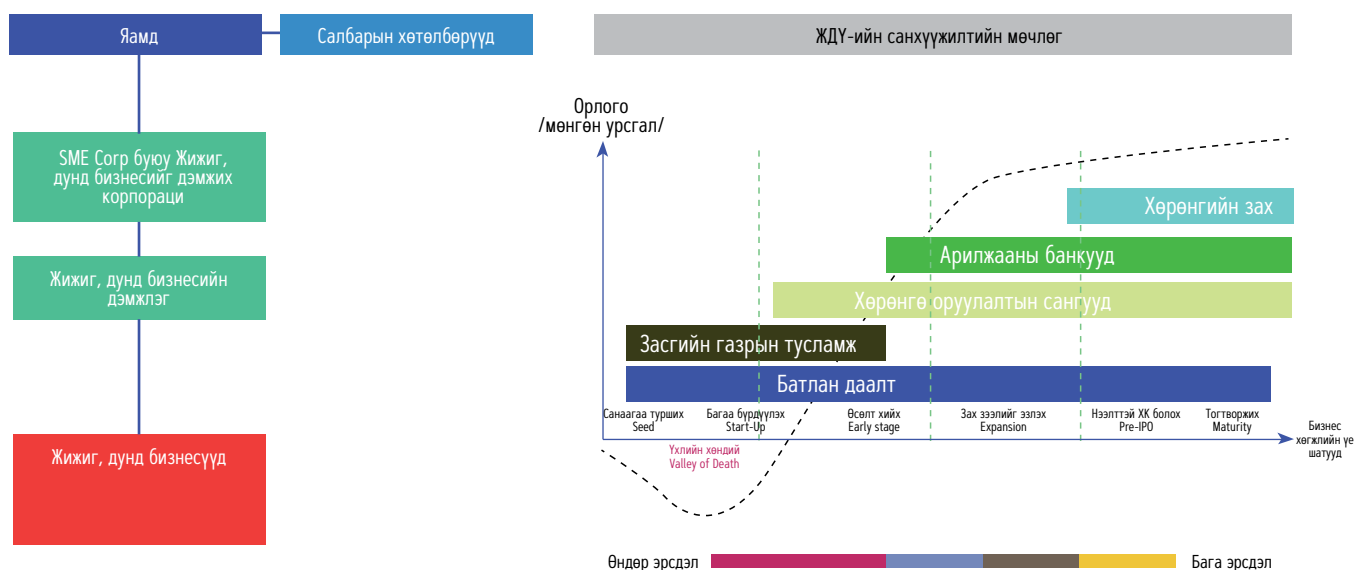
Яамд

Салбарын хөтөлбөрүүд

SME Corp буюу Жижиг, дунд бизнесийг дэмжих корпораци

Жижиг, дунд бизнесийн дэмжлэг

Жижиг, дунд бизнесүүд

ЖДҮ-ийн санхүүжилтийн мөчлөг

Орлого /мөнгөн урсгал/

Хөрөнгийн зах

Арилжааны банкууд

Хөрөнгө оруулалтын сангууд

Засгийн газрын тусламж

Батлан даалт

Санаагаа турших Seed

Багаа бүрдүүлэх Start-Up

Өсөлт хийх Early stage

Зах зээлийг тэлэх Expansion

Нээлттэй ХК болох Pre-IPO

Тогтворжих Maturity

Бизнес хөгжлийн үе шатууд

Үхлийн хөндий Valley of Death

Өндөр эрсдэл

Бага эрсдэл